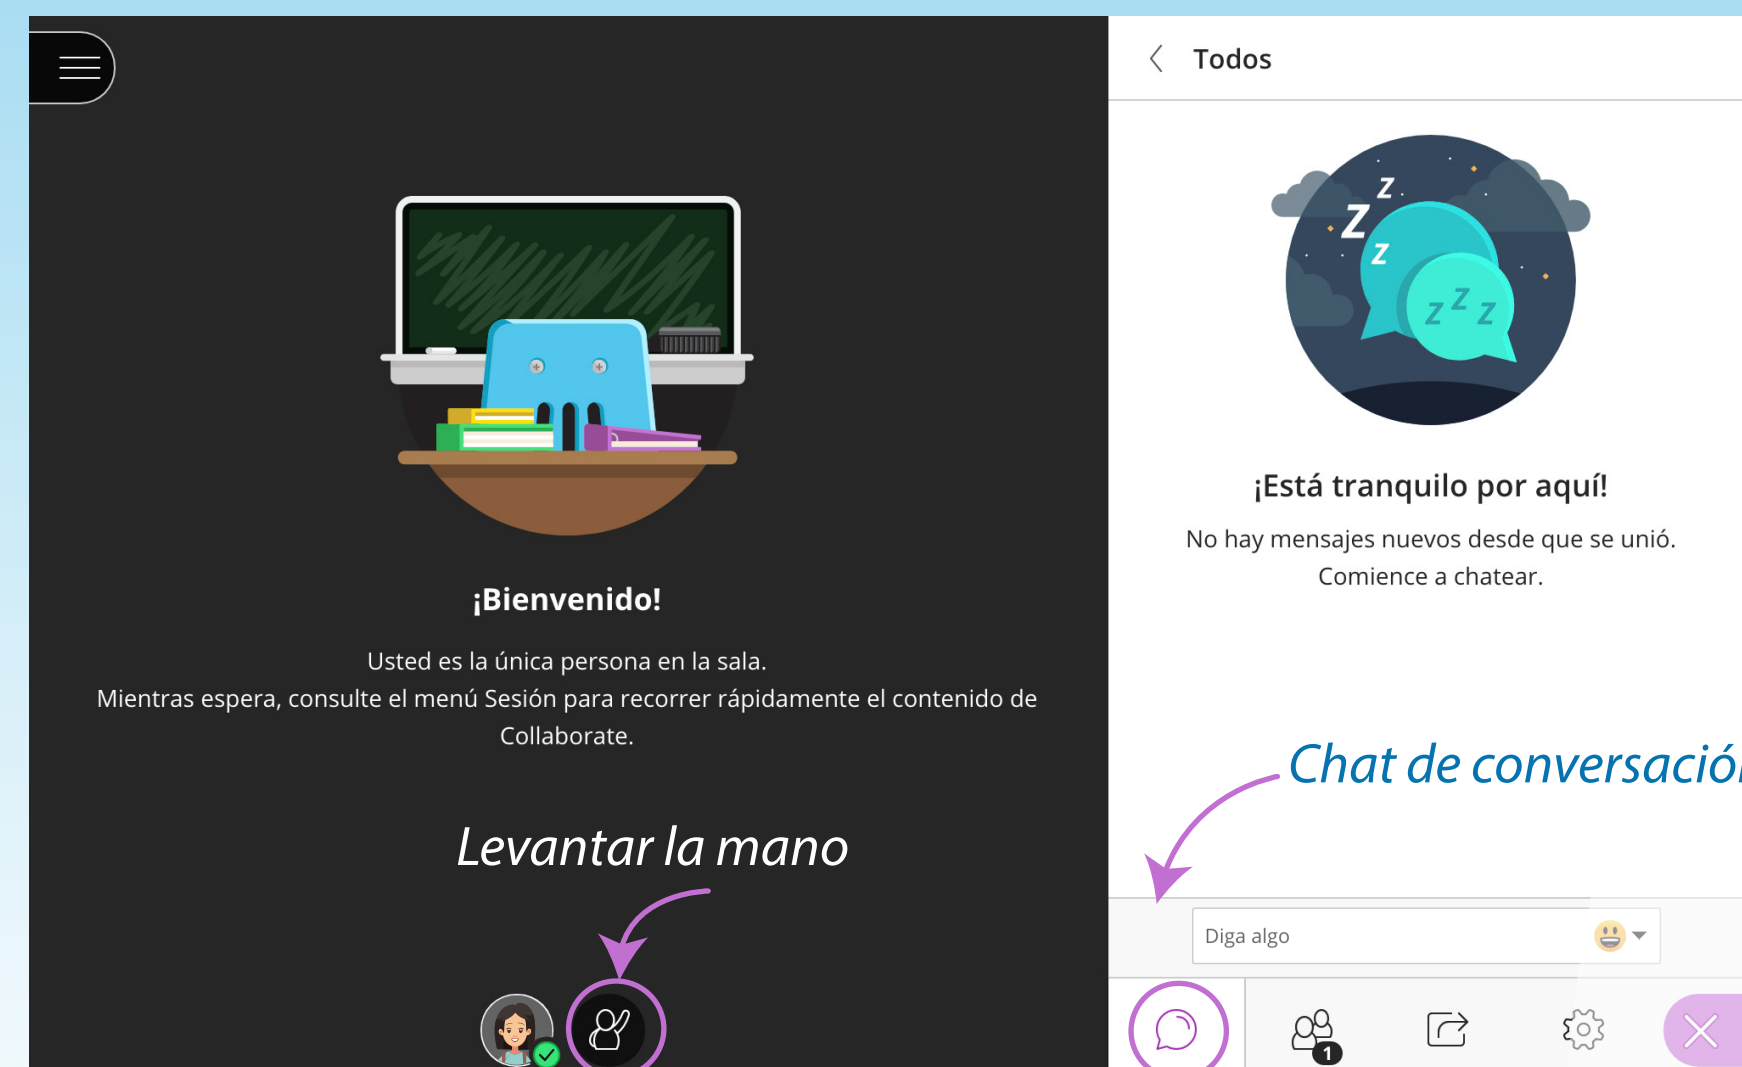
Todos

¡Bienvenido!

Usted es la única persona en la sala.
Mientras espera, consulte el menú Sesión para recorrer rápidamente el contenido de Collaborate.

Levantar la mano

¡Está tranquilo por aquí!

No hay mensajes nuevos desde que se unió.
Comience a chatear.

Chat de conversació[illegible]

Diga algo

1